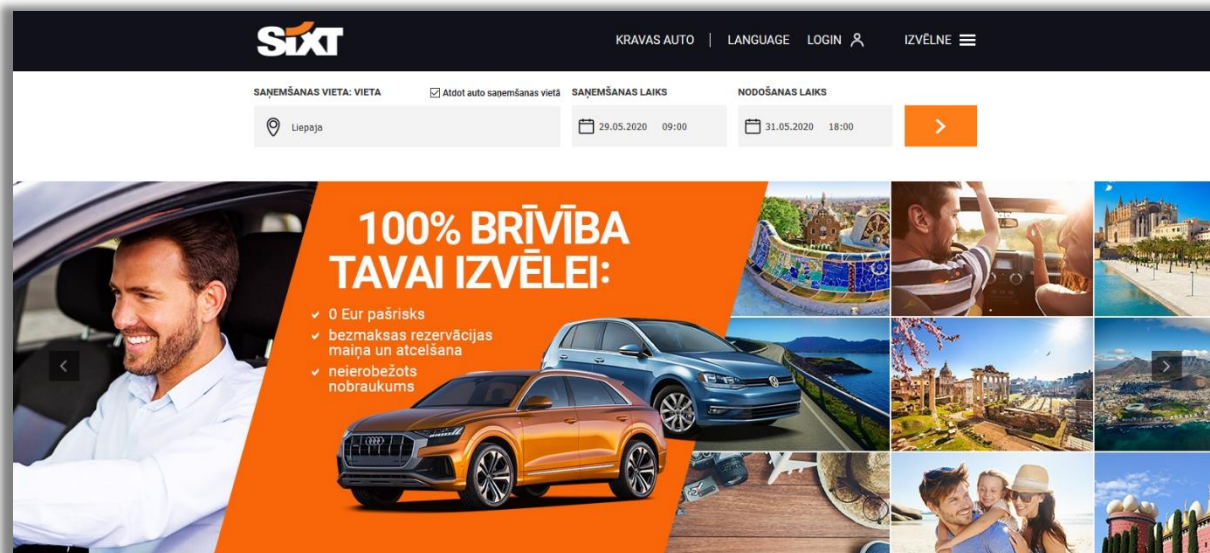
SIXT

KRAVAS AUTO | LANGUAGE LOGIN IZVĒLNE

SAŅEMŠANAS VIETA: VIETA

Atdot auto saņemšanas vietā

SAŅEMŠANAS LAIKS

NODOŠANAS LAIKS

Liepaja

29.05.2020 09:00

31.05.2020 18:00

100% BRĪVĪBA TAVAI IZVĒLEI:

0 Eur pašrisks

bezmaksas rezervācijas maiņa un atcelšana

neierobežots nobraukums